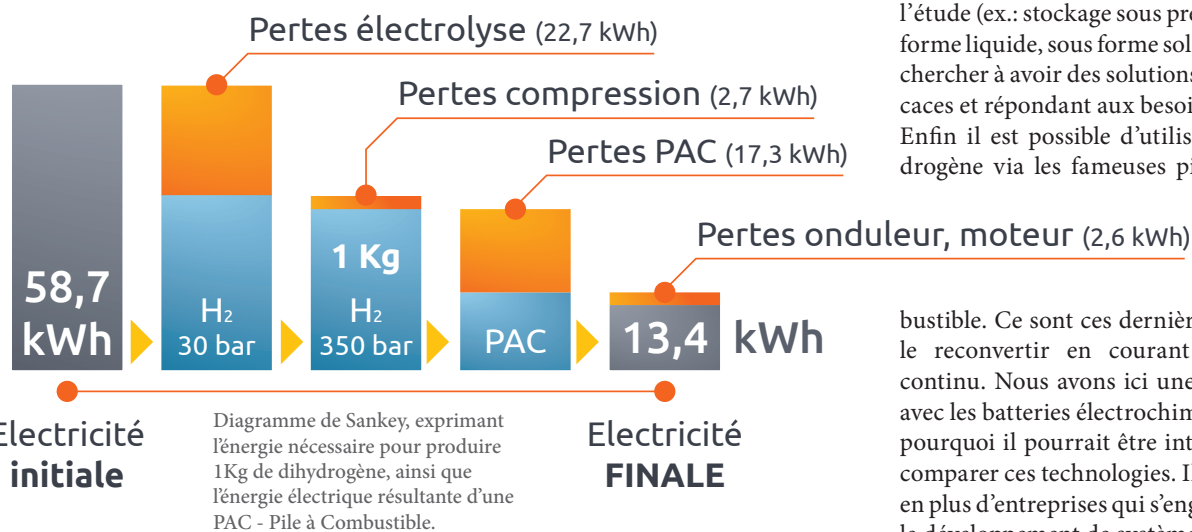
Pertes électrolyse (22,7 kWh)

Pertes compression (2,7 kWh)

Pertes PAC (17,3 kWh)

Pertes onduleur, moteur (2,6 kWh)

58,7 kWh

$H_2$ 30 bar

1 Kg $H_2$ 350 bar

PAC

13,4 kWh

Electricité initiale

Diagramme de Sankey, exprimant l'énergie nécessaire pour produire 1Kg de dihydrogène, ainsi que l'énergie électrique résultante d'une PAC - Pile à Combustible.

Electricité FINALE

l'étude (ex.: stockage sous pre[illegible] forme liquide, sous forme sol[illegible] chercher à avoir des solutions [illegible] caces et répondant aux besoi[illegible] Enfin il est possible d'utilis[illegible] drogène via les fameuses pi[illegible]

bustible. Ce sont ces dernièr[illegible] le reconvertir en courant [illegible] continu. Nous avons ici une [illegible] avec les batteries électrochim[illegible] pourquoi il pourrait être int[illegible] comparer ces technologies. I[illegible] en plus d'entreprises qui s'eng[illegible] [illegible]